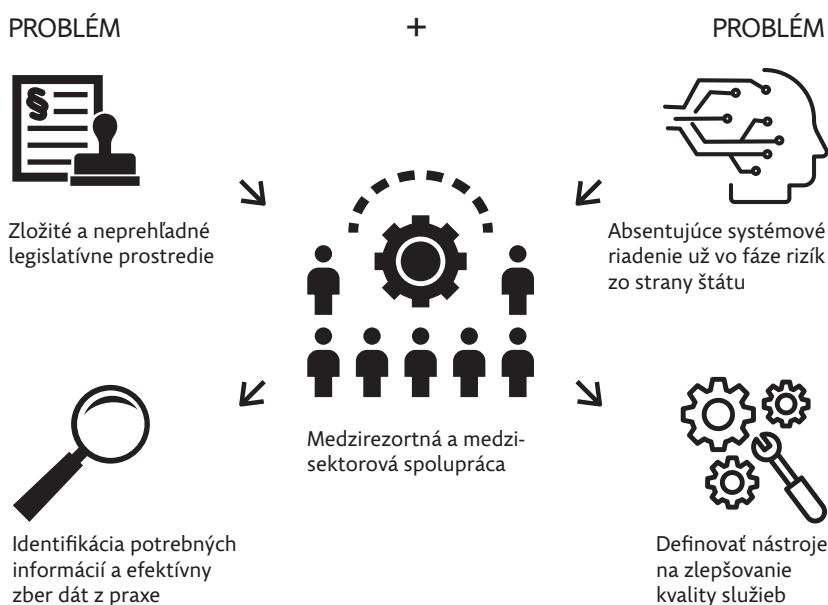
PROBLÉM

+

PROBLÉM

Zložité a neprehľadné legislatívne prostredie

Absentujúce systémové riadenie už vo fáze rizík zo strany štátu

Medzirezortná a medzisektorová spolupráca

Identifikácia potrebných informácií a efektívny zber dát z praxe

Definovať nástroje na zlepšovanie kvality služieb